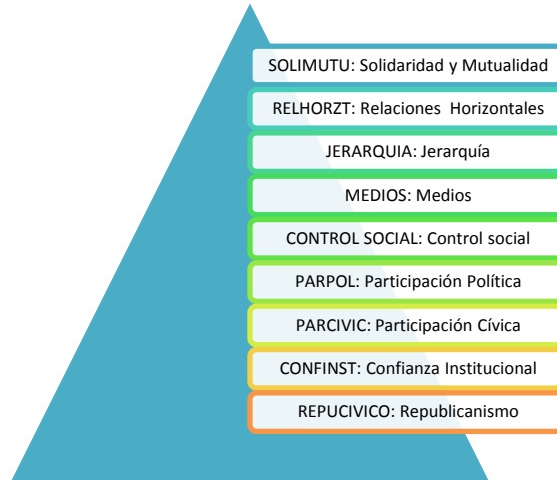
SOLIMUTU: Solidaridad y Mutualidad

RELHORZT: Relaciones Horizontales

JERARQUIA: Jerarquía

MEDIOS: Medios

CONTROL SOCIAL: Control social

PARPOL: Participación Política

PARCIVIC: Participación Cívica

CONFINST: Confianza Institucional

REPUCIVICO: Republicanismo